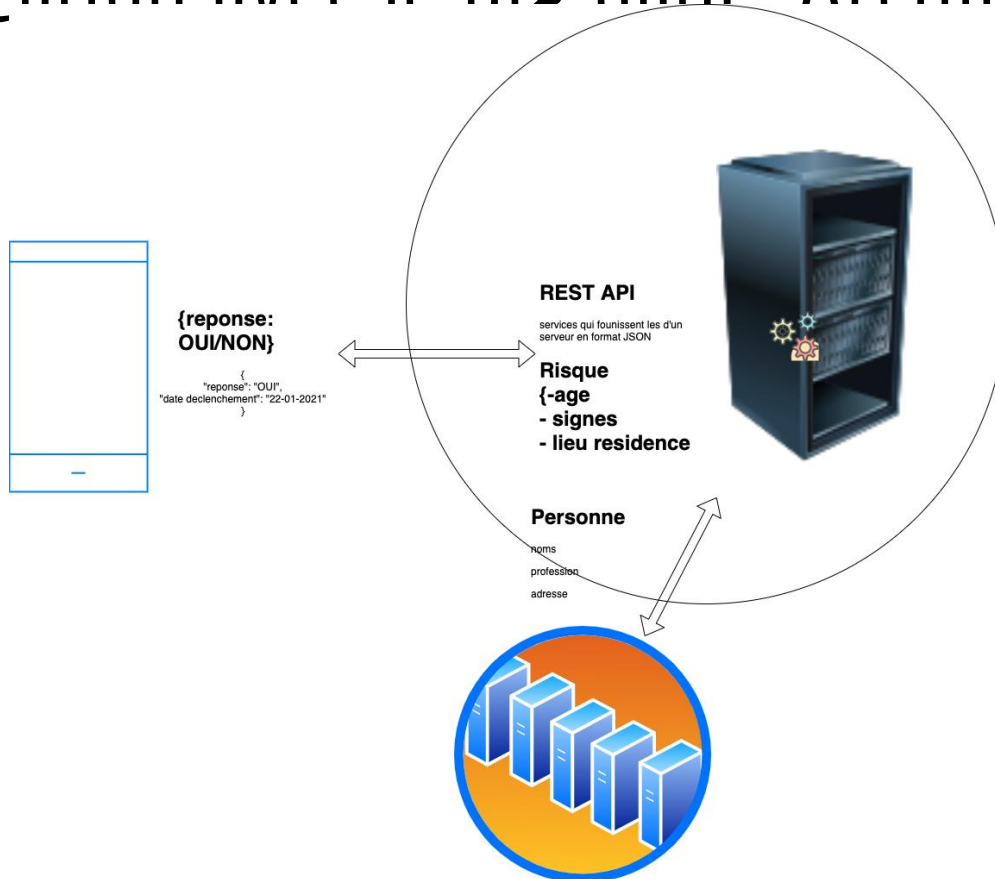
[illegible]

{reponse: OUI/NON}

{
"reponse": "OUI",
"date declenchement": "22-01-2021"
}

REST API

services qui founissent les d'un serveur en format JSON

Risque
{-age
- signes
- lieu residence

Personne

noms

profession

adresse